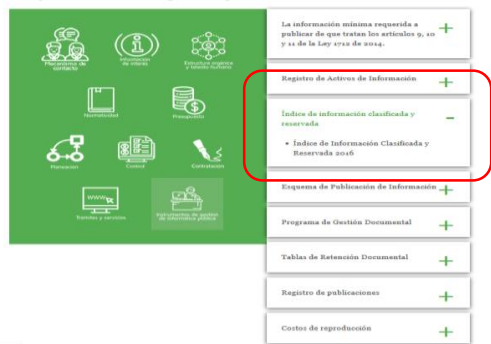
Mecanismos de contacto

Información de interés

Estructura orgánica y talento humano

Normatividad

Presupuesto

Planeación

Control

Contratación

Trámites y servicios

Instrumentos de gestión de información pública

La información mínima requerida a publicar de que tratan los artículos 9, 10 y 11 de la Ley 1712 de 2014.

Registro de Activos de Información

Índice de información clasificada y reservada

• Índice de Información Clasificada y Reservada 2016

Esquema de Publicación de Información

Programa de Gestión Documental

Tablas de Retención Documental

Registro de publicaciones

Costos de reproducción